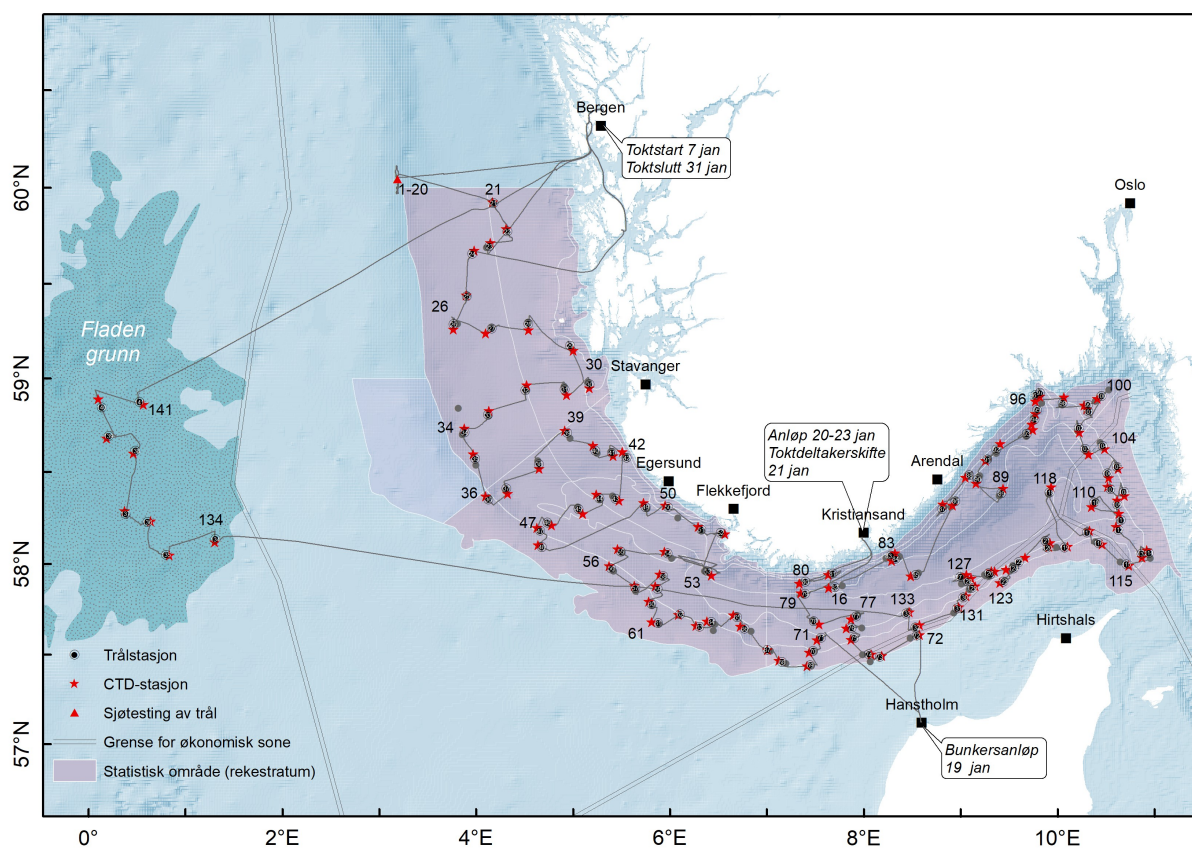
Bergen
Toktstart 7 jan
Toktslutt 31 jan
Oslo
60°N
1-20
21
26
Fladen grunn
30
Stavanger
59°N
141
34
39
42
Egersund
Anløp 20-23 jan
Toktdeltakerskifte
21 jan
Arendal
96
100
104
89
118
110
36
50
Flekkefjord
Kristiansand
134
47
83
56
53
80
127
58°N
115
79
16
77
123
133
131
71
72
61
Hirtshals
Trålstasjon
CTD-stasjon
Sjøtesting av trål
Grense for økonomisk sone
Statistisk område (rekestratum)
Hanstholm
57°N
Bunkersanløp
19 jan
0°
2°E
4°E
6°E
8°E
10°E